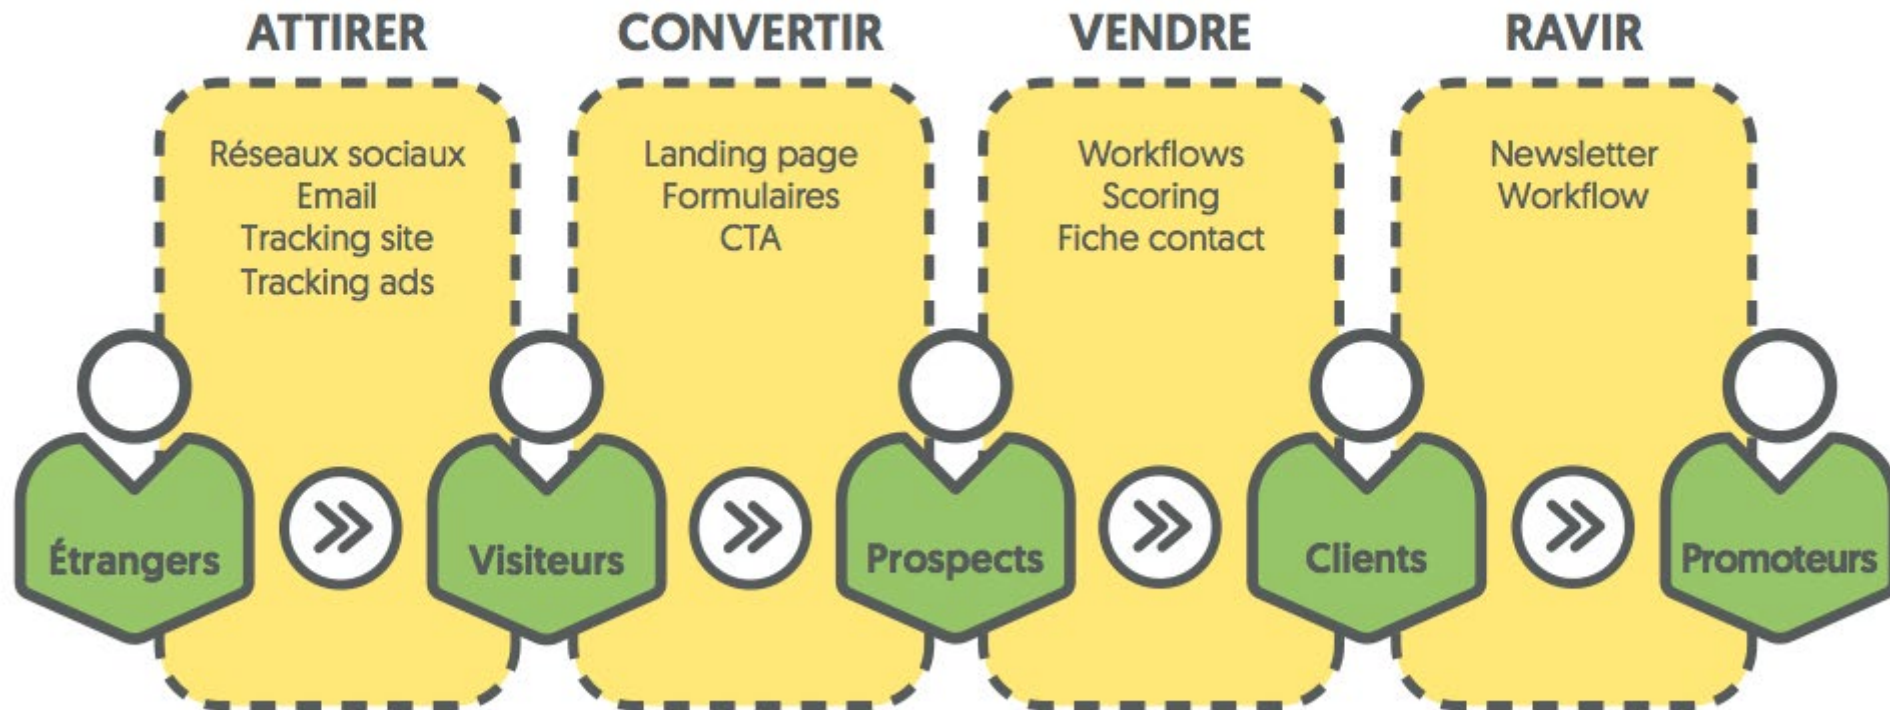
ATTIRER

Réseaux sociaux
Email
Tracking site
Tracking ads

CONVERTIR

Landing page
Formulaires
CTA

VENDRE

Workflows
Scoring
Fiche contact

RAVIR

Newsletter
Workflow

Étrangers

Visiteurs

Prospects

Clients

Promoteurs